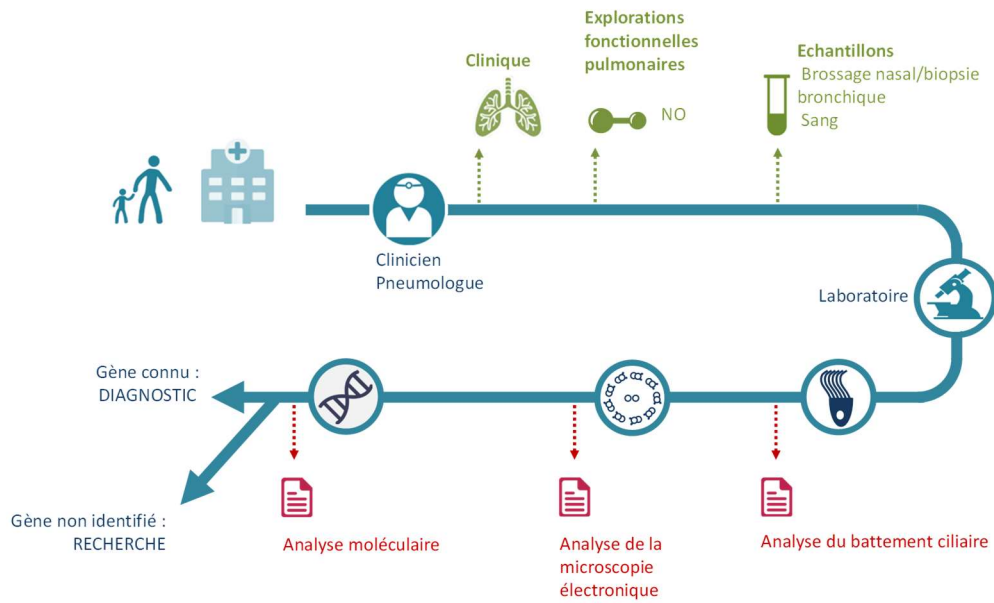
Clinique

Explorations fonctionnelles pulmonaires

NO

Echantillons
Brossage nasal/biopsie bronchique
Sang

Clinicien
Pneumologue

Laboratoire

Gène connu :
DIAGNOSTIC

Gène non identifié :
RECHERCHE

Analyse moléculaire

Analyse de la microscopie électronique

Analyse du battement ciliaire